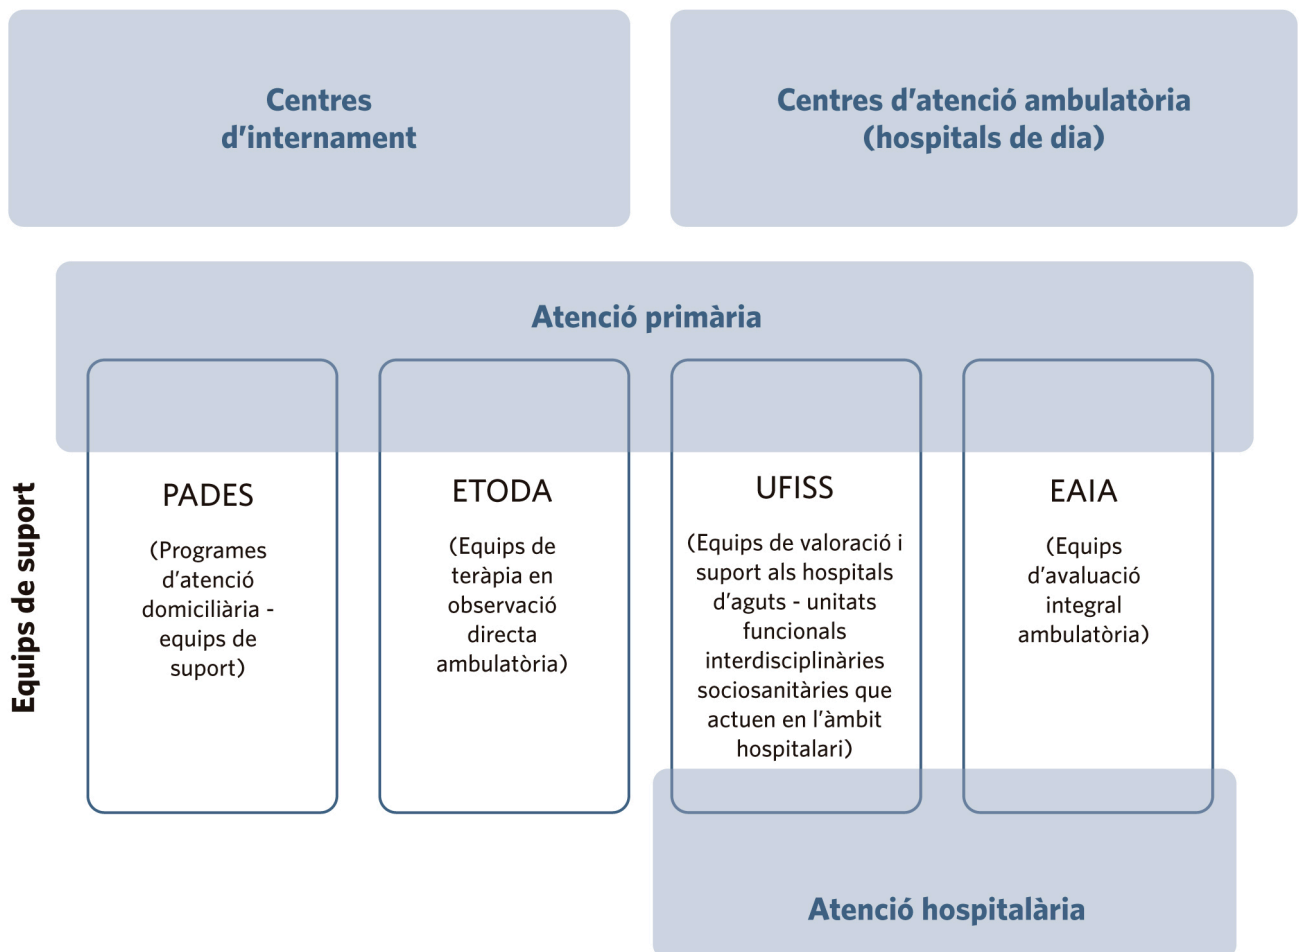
Centres d'internament

Centres d'atenció ambulatòria (hospitals de dia)

Atenció primària

Equips de suport

PADES

(Programes d'atenció domiciliària - equips de suport)

ETODA

(Equips de teràpia en observació directa ambulatòria)

UFISS

(Equips de valoració i suport als hospitals d'aguts - unitats funcionals interdisciplinàries sociosanitàries que actuen en l'àmbit hospitalari)

EAIA

(Equips d'avaluació integral ambulatòria)

Atenció hospitalària